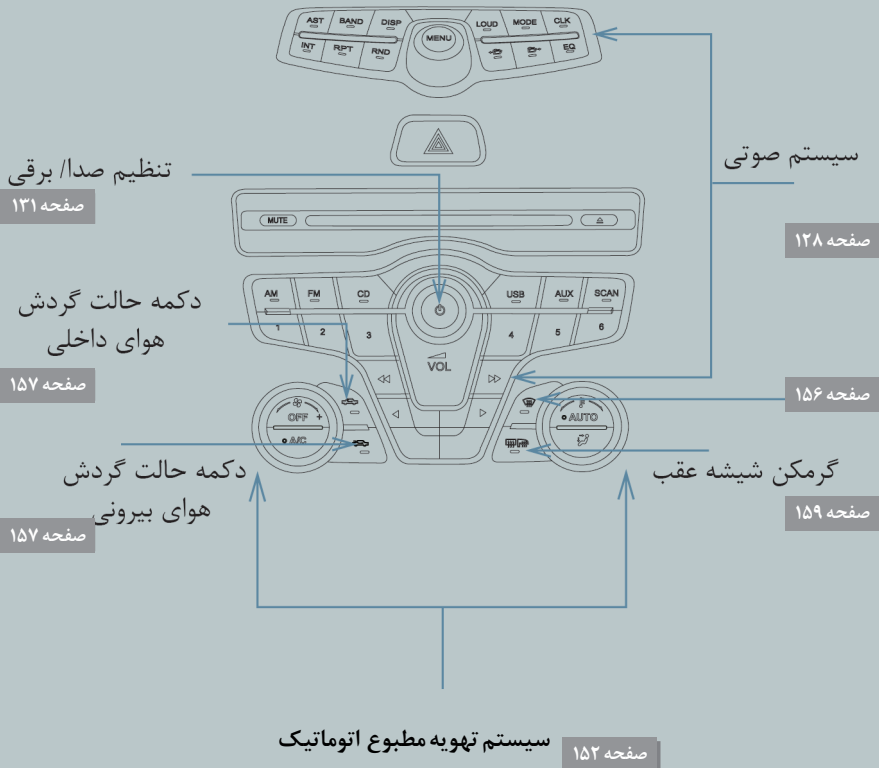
AST
BAND
DISP
MENU
LOUD
MODE
CLK
INT
RPT
RND
EQ

سیستم صوتی
صفحه ۱۲۸

تنظیم صدا/ برقی
صفحه ۱۳۱

MUTE

AM
FM
CD
USB
AUX
SCAN
1
2
3
4
5
6
VOL

دکمه حالت گردش هوای داخلی
صفحه ۱۵۷

صفحه ۱۵۶

OFF
A/C
AUTO

دکمه حالت گردش هوای بیرونی
صفحه ۱۵۷

گرمکن شیشه عقب
صفحه ۱۵۹

سیستم تهویه مطبوع اتوماتیک
صفحه ۱۵۲